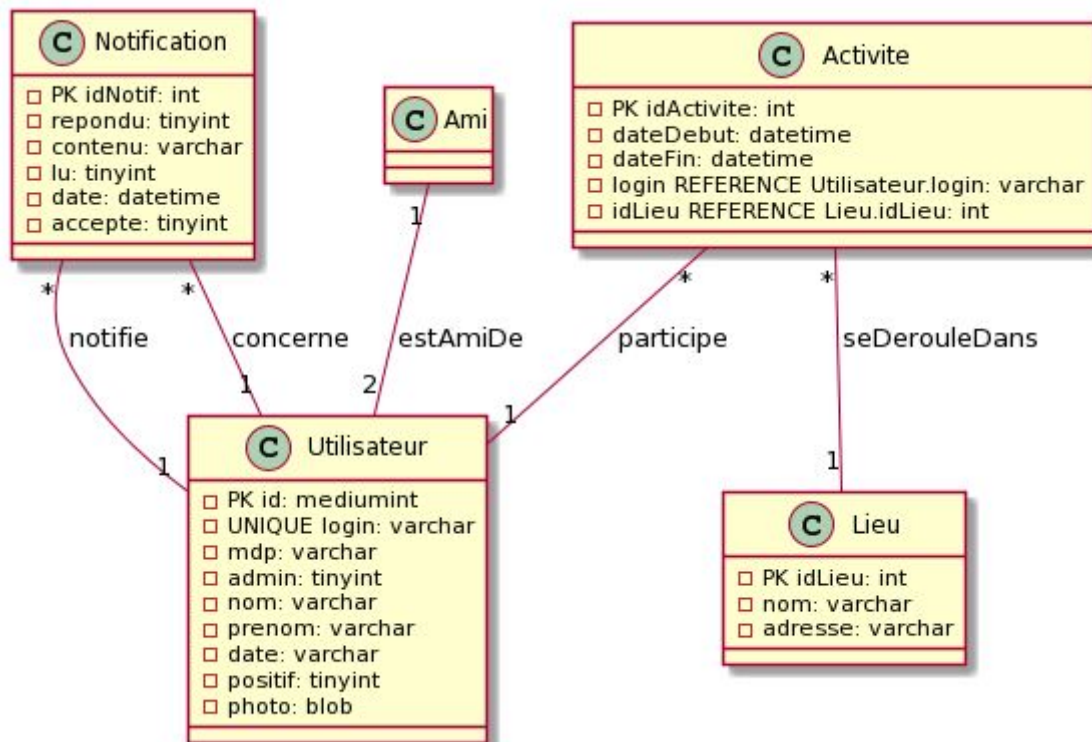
C Notification
PK idNotif: int
repondu: tinyint
contenu: varchar
lu: tinyint
date: datetime
accepte: tinyint

C Ami

C Activite
PK idActivite: int
dateDebut: datetime
dateFin: datetime
login REFERENCE Utilisateur.login: varchar
idLieu REFERENCE Lieu.idLieu: int

*
notifie
1

*
concerne
1

1
estAmiDe
2

*
participe
1

*
seDerouleDans
1

C Utilisateur
PK id: mediumint
UNIQUE login: varchar
mdp: varchar
admin: tinyint
nom: varchar
prenom: varchar
date: varchar
positif: tinyint
photo: blob

C Lieu
PK idLieu: int
nom: varchar
adresse: varchar